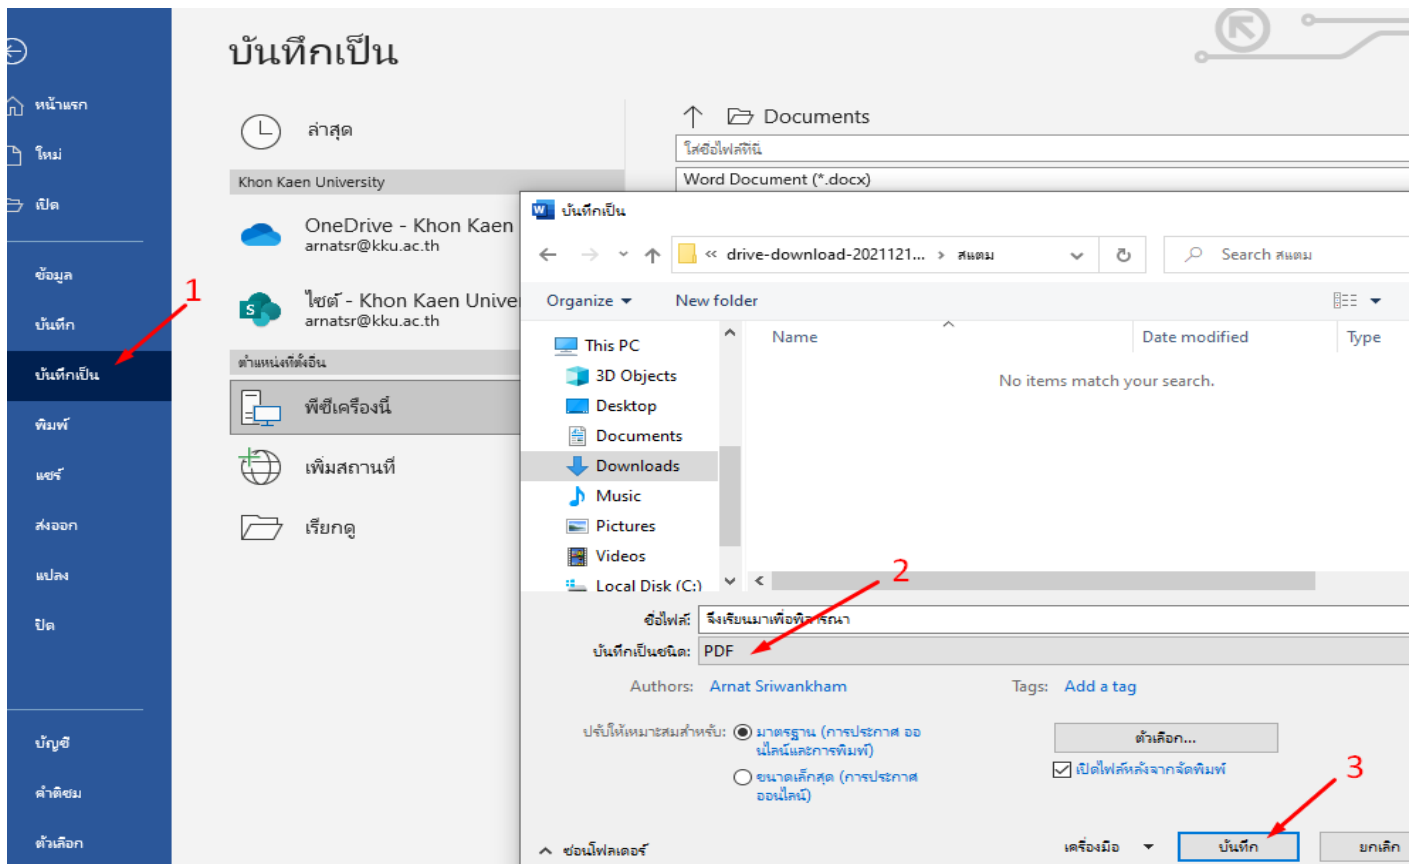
หน้าแรก
ใหม่
เปิด
ข้อมูล
บันทึก
บันทึกเป็น
พิมพ์
แชร์
ส่งออก
แปลง
ปิด
บัญชี
คำติชม
ตัวเลือก

1

บันทึกเป็น

ล่าสุด
Khon Kaen University
OneDrive - Khon Kaen
arnatsr@kku.ac.th
ไซต์ - Khon Kaen Unive
arnatsr@kku.ac.th
ตำแหน่งที่ตั้งอื่น
พีซีเครื่องนี้
เพิ่มสถานที่
เรียกดู

Documents
ใส่ชื่อไฟล์ที่นี่
Word Document (*.docx)

บันทึกเป็น
« drive-download-2021121... › สแตม
Search สแตม
Organize ▾
New folder
This PC
3D Objects
Desktop
Documents
Downloads
Music
Pictures
Videos
Local Disk (C:)
Name
Date modified
Type
No items match your search.

2

ชื่อไฟล์: จึงเรียนมาเพื่อพิจารณา
บันทึกเป็นชนิด: PDF
Authors: Arnat Sriwankham
Tags: Add a tag
ปรับให้เหมาะสมสำหรับ: มาตรฐาน (การประกาศ ออนไลน์และการพิมพ์)
ขนาดเล็กสุด (การประกาศ ออนไลน์)
ตัวเลือก...
เปิดไฟล์หลังจากจัดพิมพ์

3

ซ่อนโฟลเดอร์
เครื่องมือ
บันทึก
ยกเลิก